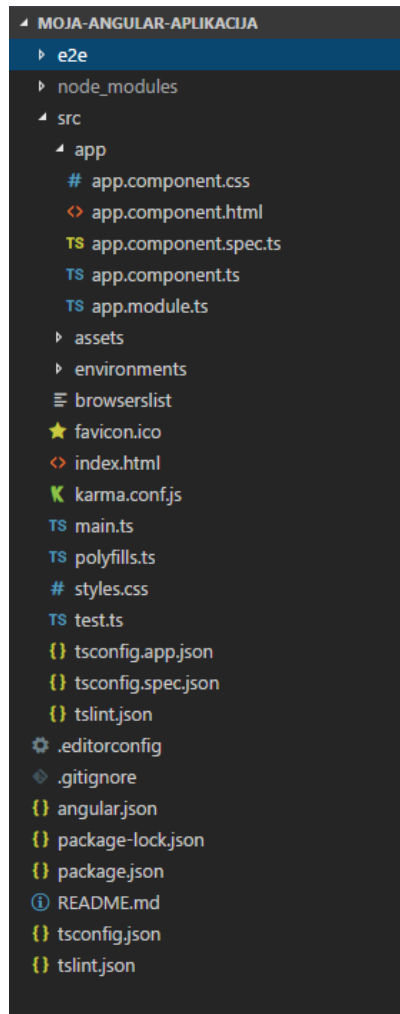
MOJA-ANGULAR-APLIKACIJA
e2e
node_modules
src
app
# app.component.css
<> app.component.html
TS app.component.spec.ts
TS app.component.ts
TS app.module.ts
assets
environments
browserslist
favicon.ico
<> index.html
karma.conf.js
TS main.ts
TS polyfills.ts
# styles.css
TS test.ts
{} tsconfig.app.json
{} tsconfig.spec.json
{} tslint.json
.editorconfig
.gitignore
{} angular.json
{} package-lock.json
{} package.json
README.md
{} tsconfig.json
{} tslint.json